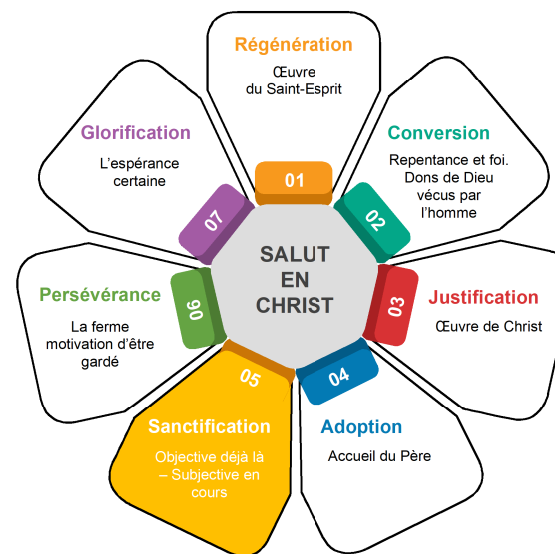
SALUT EN CHRIST

01
Régénération
Œuvre du Saint-Esprit

02
Conversion
Repentance et foi. Dons de Dieu vécus par l'homme

03
Justification
Œuvre de Christ

04
Adoption
Accueil du Père

05
Sanctification
Objective déjà là – Subjective en cours

06
Persévérance
La ferme motivation d'être gardé

07
Glorification
L'espérance certaine